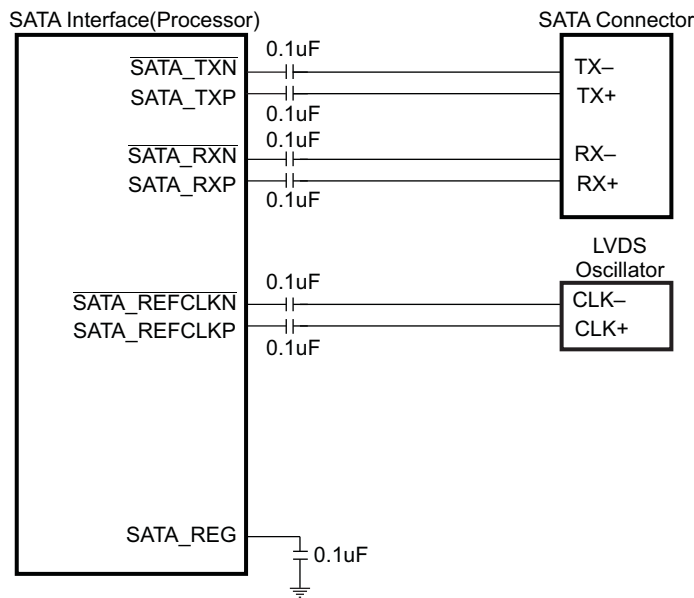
SATA Interface(Processor)

SATA Connector

0.1uF

$\overline{\text{SATA\_TXN}}$

SATA_TXP

0.1uF

TX–

TX+

0.1uF

$\overline{\text{SATA\_RXN}}$

SATA_RXP

0.1uF

RX–

RX+

LVDS Oscillator

0.1uF

$\overline{\text{SATA\_REFCLKN}}$

SATA_REFCLKP

0.1uF

CLK–

CLK+

SATA_REG

0.1uF